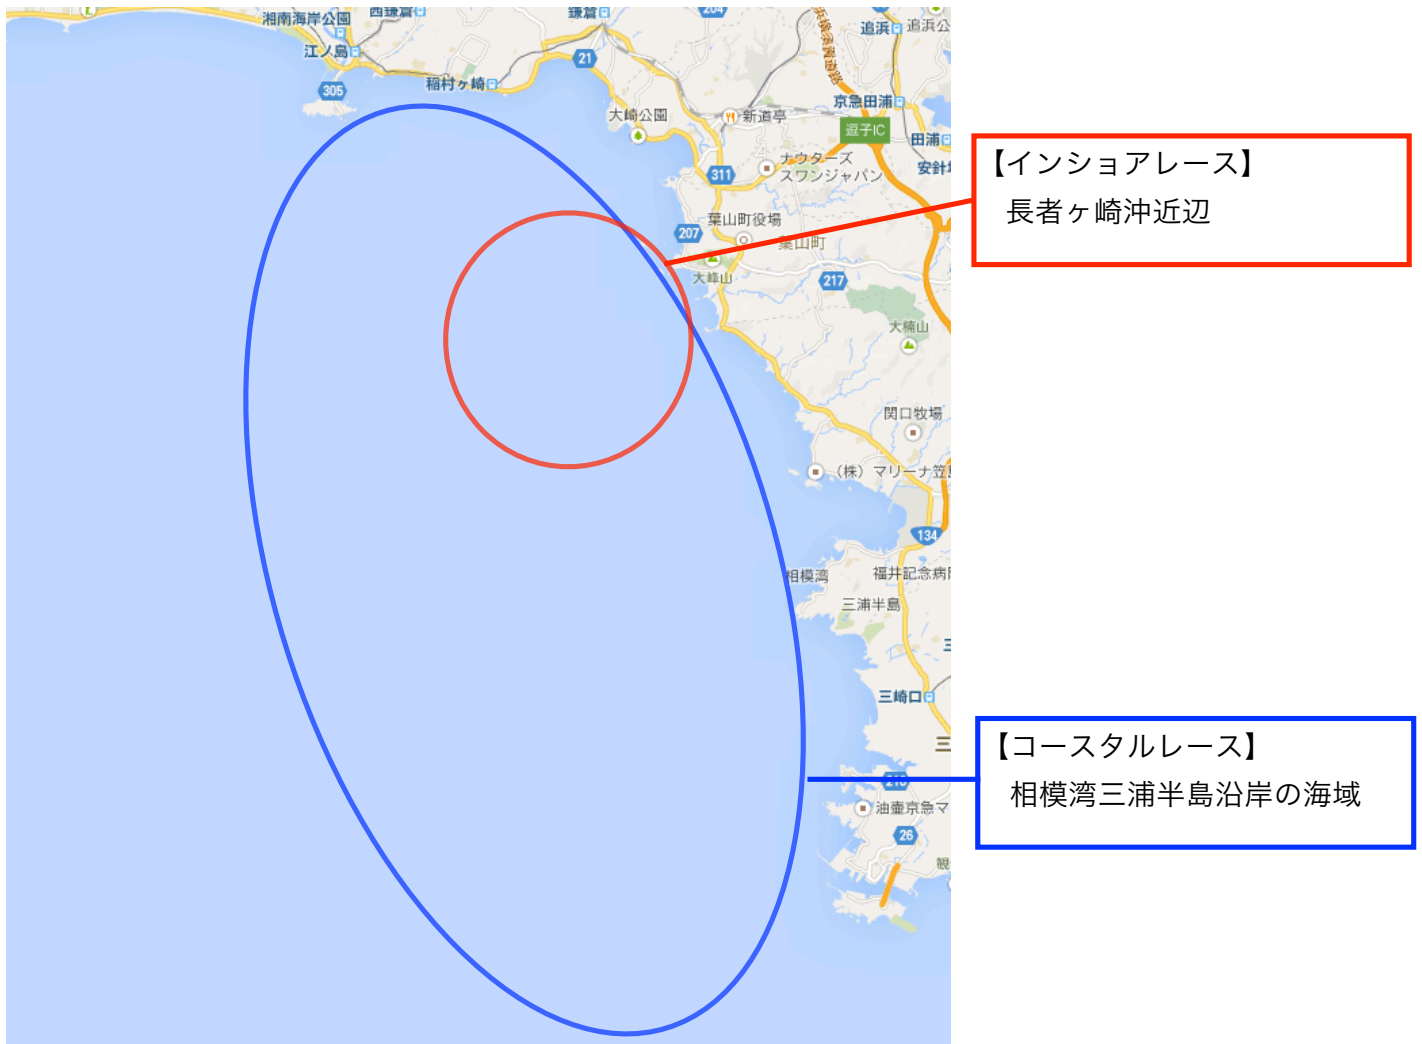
湘南海岸公園
西鎌倉
鎌倉
江ノ島
305
稲村ヶ崎
21
大崎公園
新道亭
京急田浦
逗子IC
田浦
追浜
追浜公
311
ナウターズ スワンジャパン
安針
207
葉山町役場
葉山町
大峰山
217
大楠山
関口牧場
(株) マリーナ笠
134
相模湾
福井記念病
三浦半島
三崎口
油壷京急マ
26

【インショアレース】
長者ヶ崎沖近辺

【コースタルレース】
相模湾三浦半島沿岸の海域